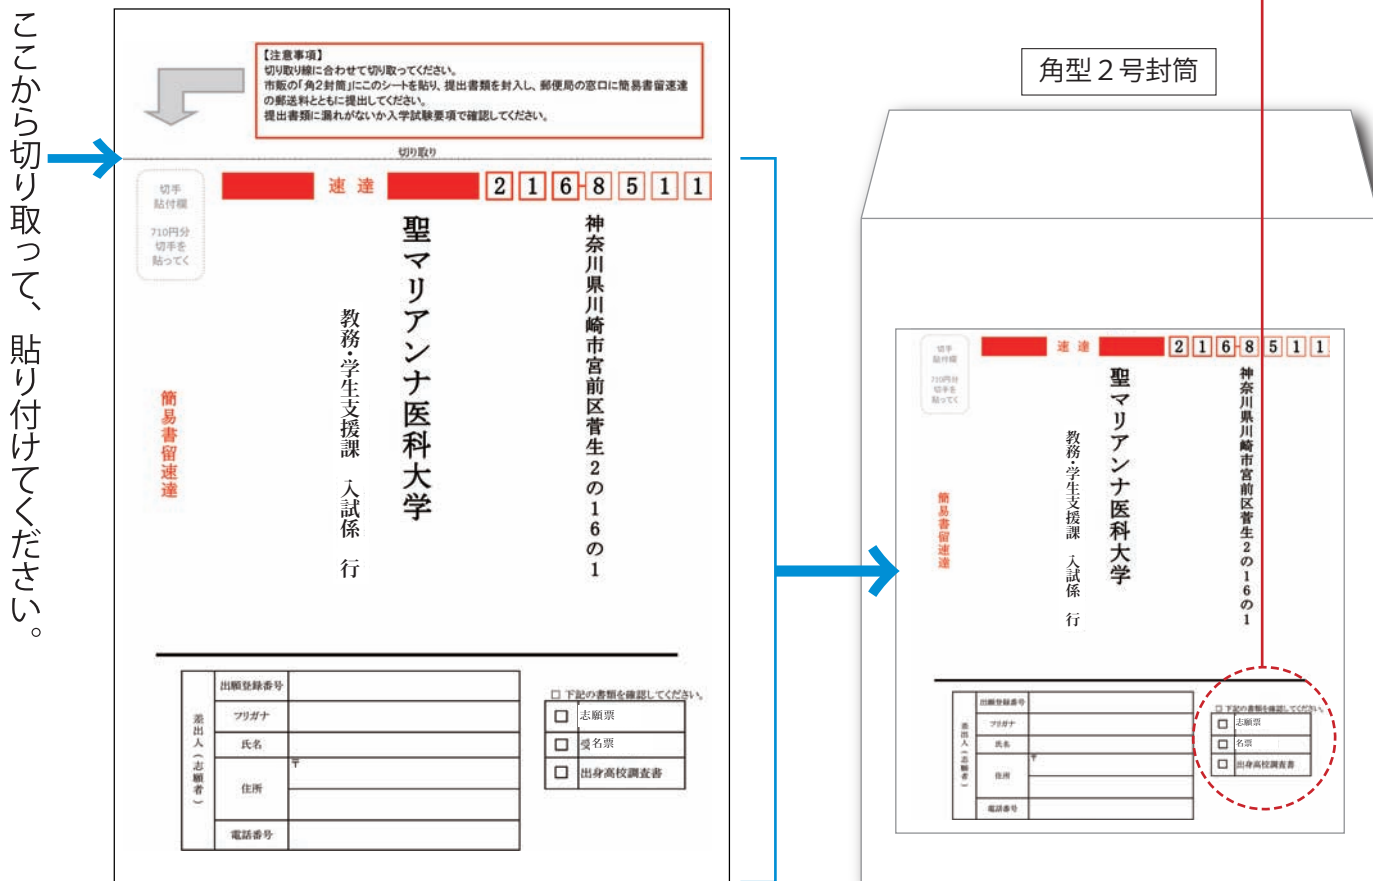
ここから切り取って、貼り付けてください。

【注意事項】
切り取り線に合わせて切り取ってください。
市販の「角2封筒」にこのシートを貼り、提出書類を封入し、郵便局の窓口に簡易書留速達の郵送料とともに提出してください。
提出書類に漏れがないか入学試験要項で確認してください。

切り取り

切手貼付欄
710円分切手を貼ってく

速達

216-8511

神奈川県川崎市宮前区菅生2の16の1

聖マリアンナ医科大学

教務・学生支援課 入試係 行

簡易書留速達

| 差出人（志願者） | 出願登録番号 | |
|---|---|---|
| | フリガナ | |
| | 氏名 | |
| | 住所 | 〒 |
| | 電話番号 | |

□ 下記の書類を確認してください。
□ 志願票
□ 受名票
□ 出身高校調査書

角型２号封筒

切手貼付欄
710円分切手を貼ってく

速達

216-8511

神奈川県川崎市宮前区菅生2の16の1

聖マリアンナ医科大学

教務・学生支援課 入試係 行

簡易書留速達

| 差出人（志願者） | 出願登録番号 | |
|---|---|---|
| | フリガナ | |
| | 氏名 | |
| | 住所 | 〒 |
| | 電話番号 | |

□ 下記の書類を確認してください。
□ 志願票
□ 名票
□ 出身高校調査書